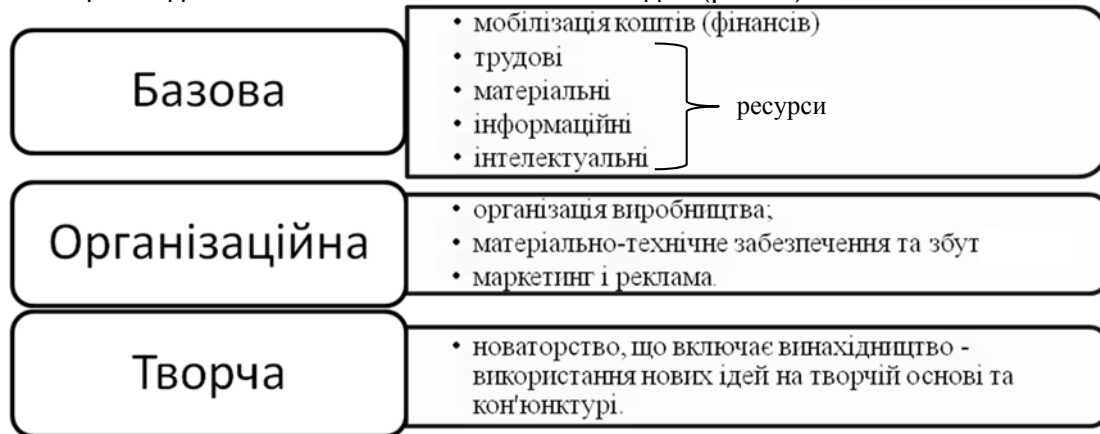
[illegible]

Базова

• мобілізація коштів (фінансів)
• трудові
• матеріальні
• інформаційні
• інтелектуальні

ресурси

Організаційна

• організація виробництва;
• матеріально-технічне забезпечення та збут
• маркетинг і реклама.

Творча

• новаторство, що включає винахідництво - використання нових ідей на творчій основі та кон'юнктурі.